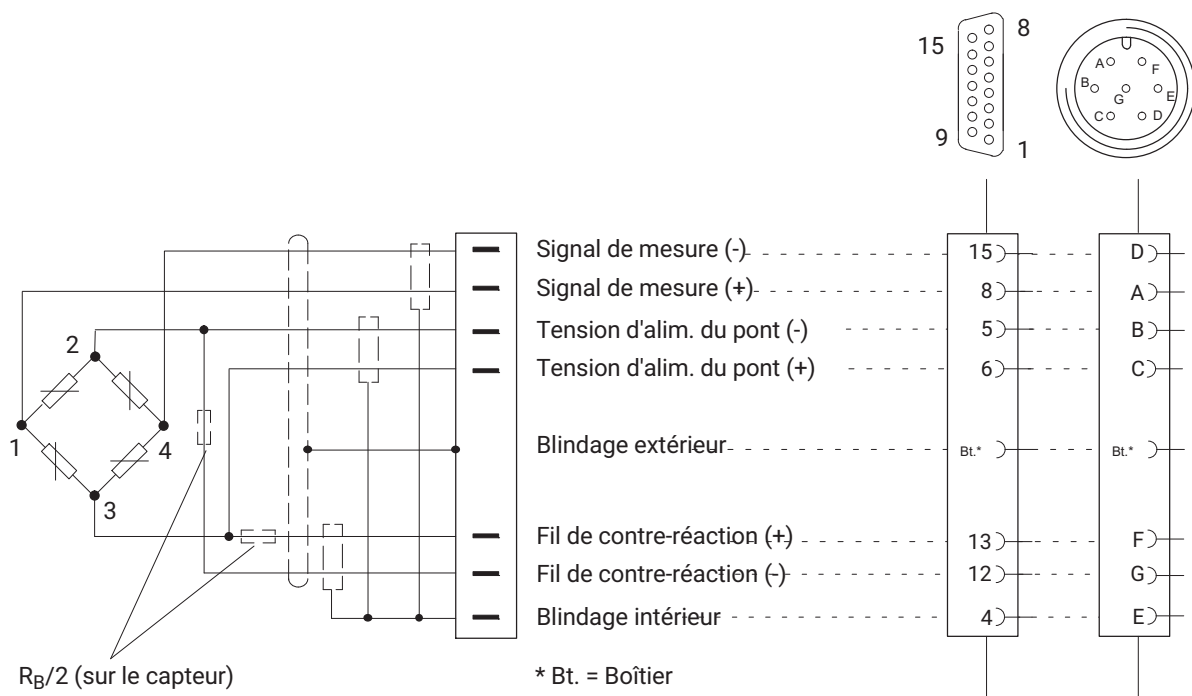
15
8
9
1
A
F
B
G
E
C
D

2
1
4
3

Signal de mesure (-)
Signal de mesure (+)
Tension d'alim. du pont (-)
Tension d'alim. du pont (+)
Blindage extérieur
Fil de contre-réaction (+)
Fil de contre-réaction (-)
Blindage intérieur

15
8
5
6
Bt.*
13
12
4

D
A
B
C
Bt.*
F
G
E

$R_B/2$ (sur le capteur)

* Bt. = Boîtier